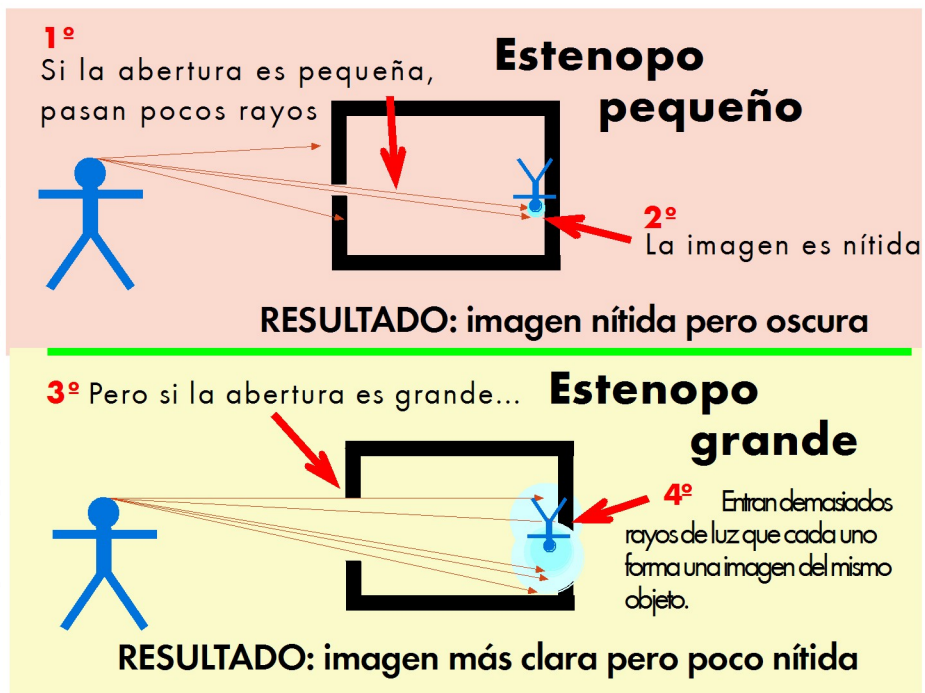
1º
Si la abertura es pequeña, pasan pocos rayos

Estenopo pequeño

2º
La imagen es nítida

RESULTADO: imagen nítida pero oscura

3º Pero si la abertura es grande...

Estenopo grande

4º Entran demasiados rayos de luz que cada uno forma una imagen del mismo objeto.

RESULTADO: imagen más clara pero poco nítida